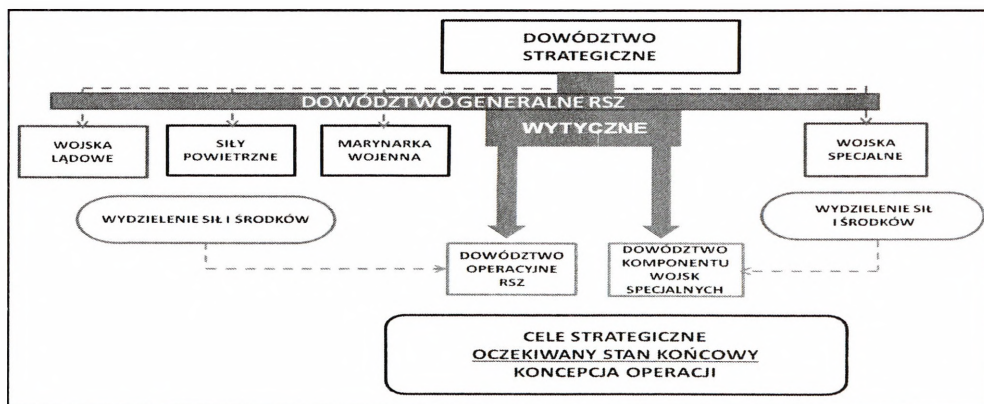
DOWÓDZTWO STRATEGICZNE

DOWÓDZTWO GENERALNE RSZ

WOJSKA LĄDOWE

SIŁY POWIETRZNE

MARYNARKA WOJENNA

WYTYCZNE

WOJSKA SPECJALNE

WYDZIELENIE SIŁ I ŚRODKÓW

WYDZIELENIE SIŁ I ŚRODKÓW

DOWÓDZTWO OPERACYJNE RSZ

DOWÓDZTWO KOMPONENTU WOJSK SPECJALNYCH

CELE STRATEGICZNE
OCZEKIWANY STAN KOŃCOWY
KONCEPCJA OPERACJI